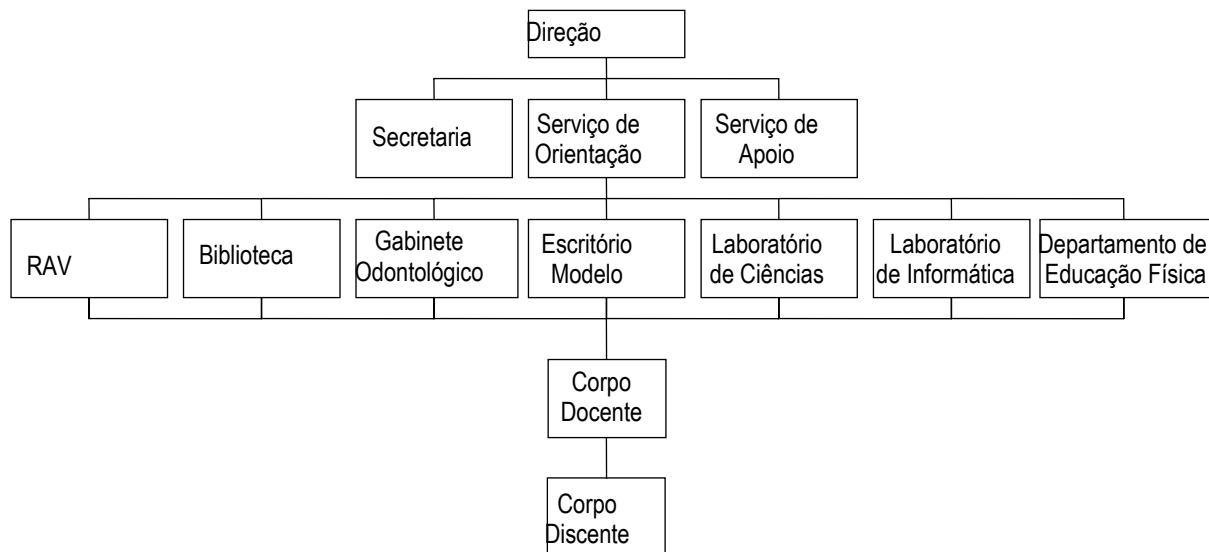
Direção

Secretaria

Serviço de Orientação

Serviço de Apoio

RAV

Biblioteca

Gabinete Odontológico

Escritório Modelo

Laboratório de Ciências

Laboratório de Informática

Departamento de Educação Física

Corpo Docente

Corpo Discente